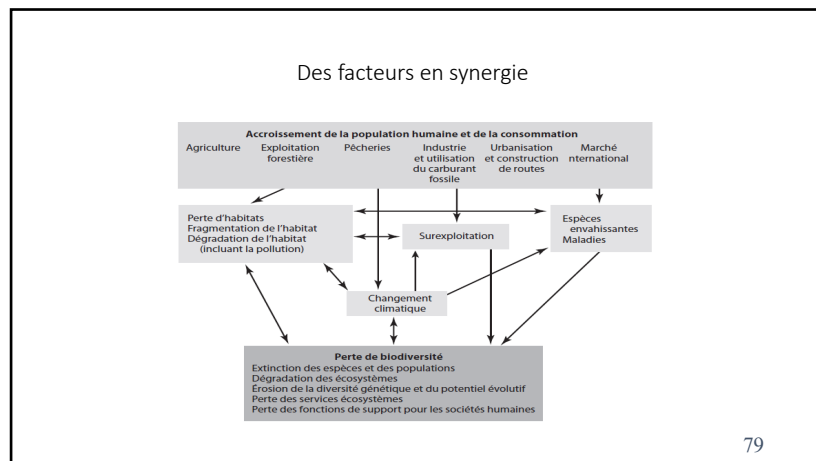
Des facteurs en synergie

Accroissement de la population humaine et de la consommation
Agriculture
Exploitation forestière
Pêcheries
Industrie et utilisation du carburant fossile
Urbanisation et construction de routes
Marché international

Perte d'habitats
Fragmentation de l'habitat
Dégradation de l'habitat (incluant la pollution)

Surexploitation

Espèces envahissantes
Maladies

Changement climatique

Perte de biodiversité
Extinction des espèces et des populations
Dégradation des écosystèmes
Érosion de la diversité génétique et du potentiel évolutif
Perte des services écosystèmes
Perte des fonctions de support pour les sociétés humaines

79